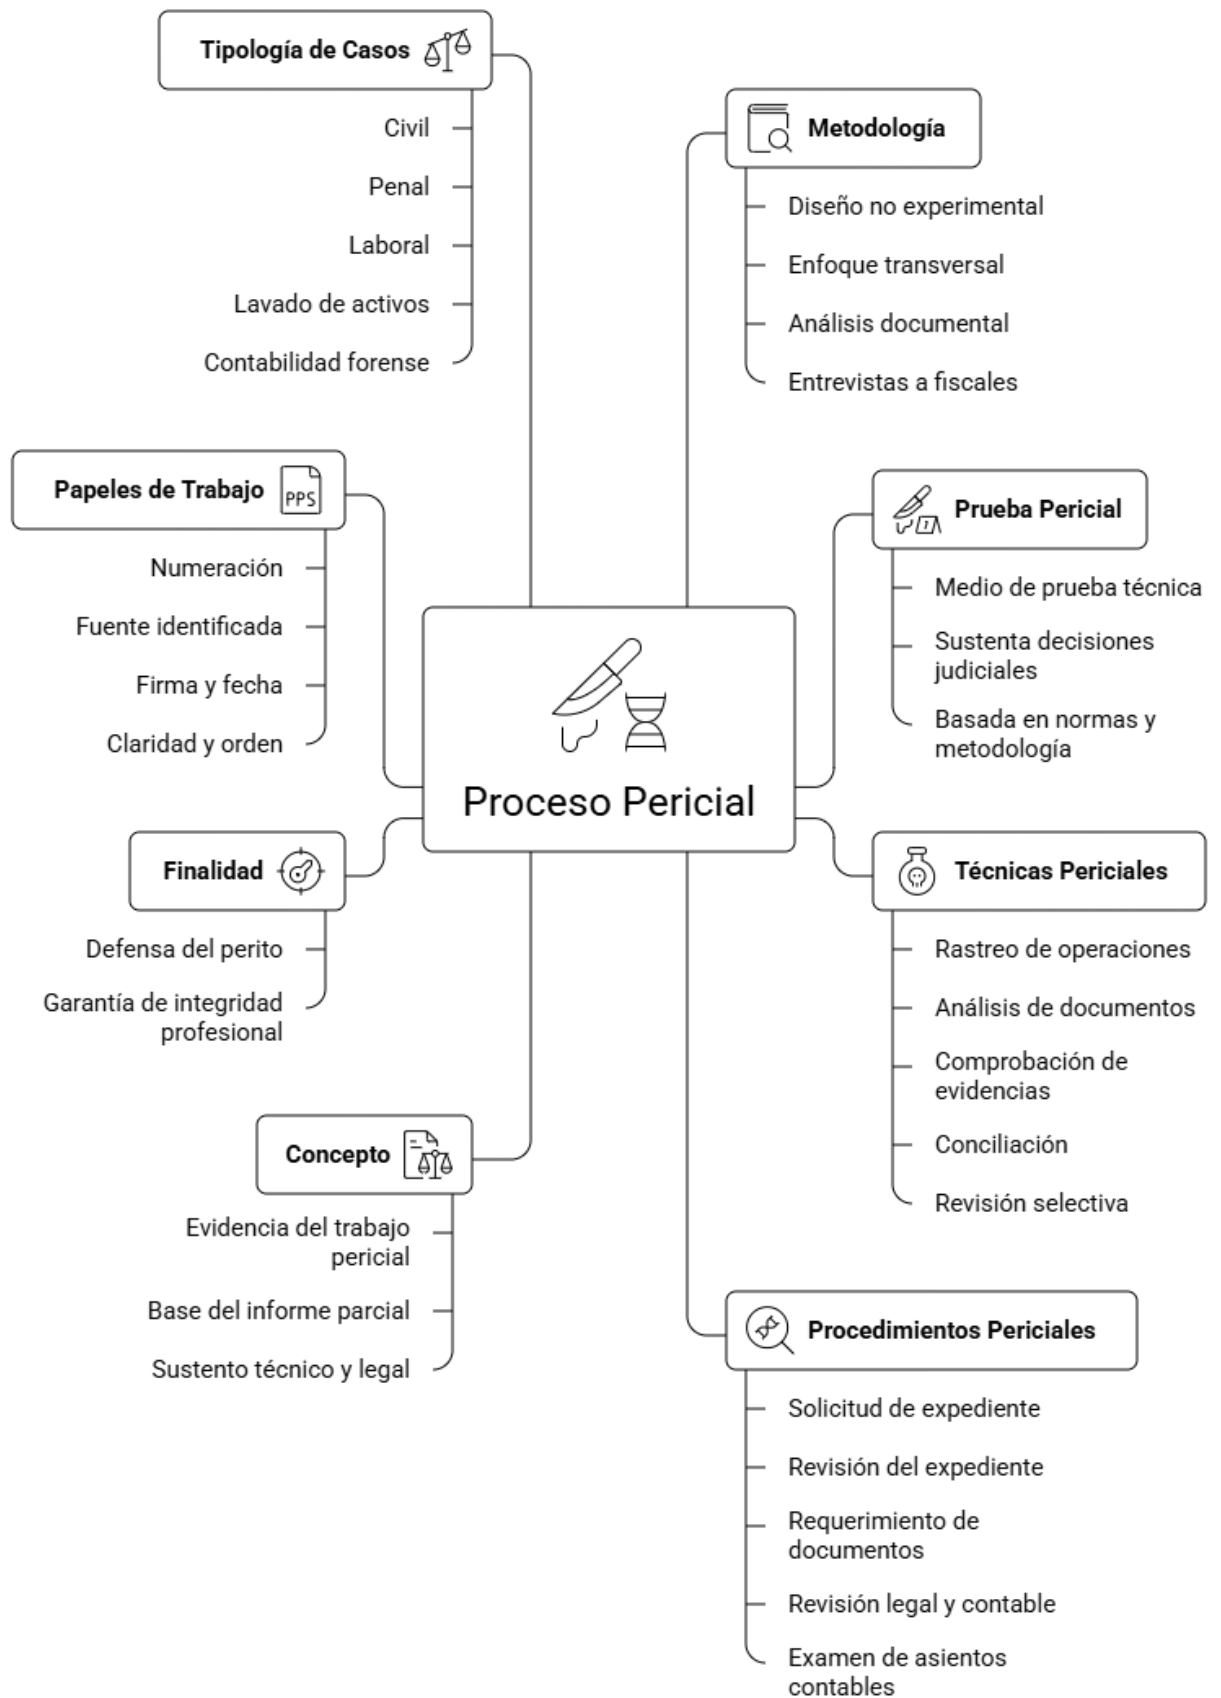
Proceso Pericial

Tipología de Casos

Civil

Penal

Laboral

Lavado de activos

Contabilidad forense

Papeles de Trabajo

PPS

Numeración

Fuente identificada

Firma y fecha

Claridad y orden

Finalidad

Defensa del perito

Garantía de integridad profesional

Concepto

Evidencia del trabajo pericial

Base del informe parcial

Sustento técnico y legal

Metodología

Diseño no experimental

Enfoque transversal

Análisis documental

Entrevistas a fiscales

Prueba Pericial

Medio de prueba técnica

Sustenta decisiones judiciales

Basada en normas y metodología

Técnicas Periciales

Rastreo de operaciones

Análisis de documentos

Comprobación de evidencias

Conciliación

Revisión selectiva

Procedimientos Periciales

Solicitud de expediente

Revisión del expediente

Requerimiento de documentos

Revisión legal y contable

Examen de asientos contables